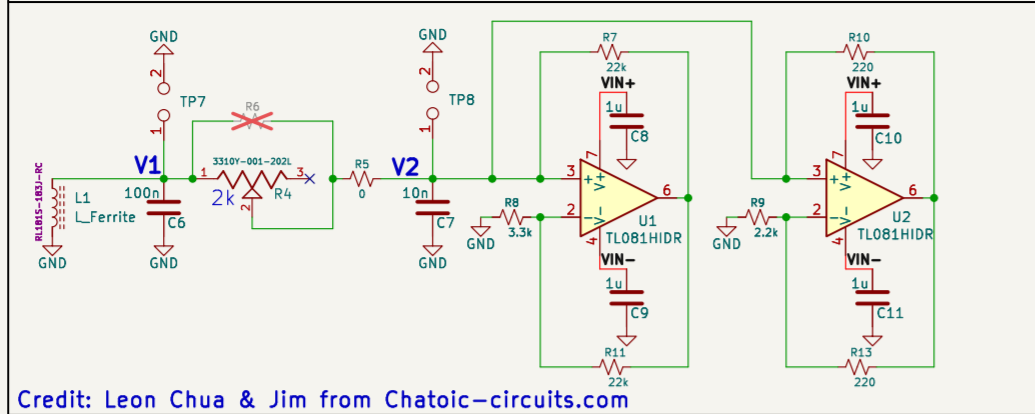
GND
2
TP7
1
RL181S-183J-RC
L1
L_Ferrite
GND
V1
100n
C6
GND
R6
3310Y-001-202L
1
R4
3
2k
2
R5
0
GND
2
TP8
1
V2
10n
C7
GND
R7
22k
VIN+
1u
C8
R8
3.3k
GND
3
2
7
4
6
U1
TL081HIDR
VIN-
1u
C9
R11
22k
R10
220
VIN+
1u
C10
R9
2.2k
GND
3
2
7
4
6
U2
TL081HIDR
VIN-
1u
C11
R13
220
Credit: Leon Chua & Jim from Chatoic-circuits.com